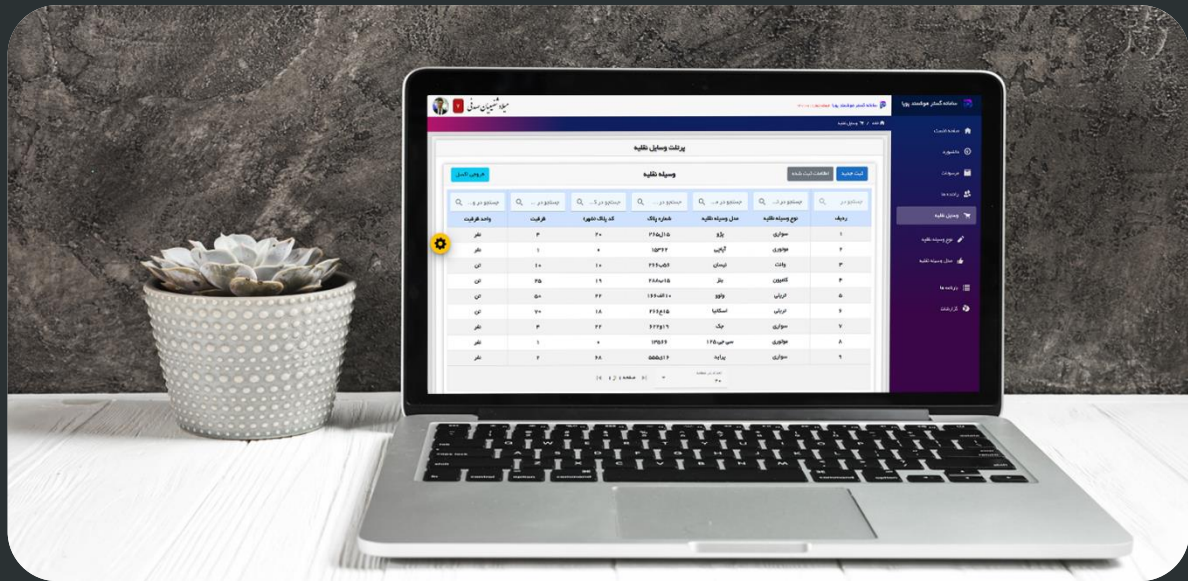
سامانه گستر هوشمند پویا

میلاد شعبان صدفی

صفحه نخست
داشبورد
درخواست
راننده ها
وسایل نقلیه
نوع وسیله نقلیه
مدل وسیله نقلیه
بارنامه ها
گزارشات

پرینت وسایل نقلیه

وسیله نقلیه

ثبت جدید
اطلاعات ثبت شده
خروجی اکسل

| ردیف | نوع وسیله نقلیه | مدل وسیله نقلیه | شماره پلاک | کد پلاک شهرد | ظرفیت | واحد ظرفیت |
|---|---|---|---|---|---|---|
| ۱ | سواری | پژو | ۱۵ال۳۶ | ۲۰ | ۴ | نفر |
| ۲ | موتوری | آپاچی | ۱۵۳۶۲ | ۰ | ۱ | نفر |
| ۳ | وانت | نیسان | ۶۶ب۵۶ | ۱۰ | ۱۰ | تن |
| ۴ | کامیون | بنز | ۷۸ب۱۵ | ۱۹ | ۲۵ | تن |
| ۵ | اتوبان | ولوو | ۱۶۶الف۱۰ | ۶۲ | ۵۰ | تن |
| ۶ | اتوبان | اسکانیا | ۲۶۶ع۱۵ | ۱۸ | ۷۰ | تن |
| ۷ | سواری | جک | ۶۲۲ی۱۹ | ۲۲ | ۴ | نفر |
| ۸ | موتوری | سی جی ۱۲۵ | ۱۳۵۶۶ | ۰ | ۱ | نفر |
| ۹ | سواری | پراید | ۵۵۵ط۱۶ | ۶۸ | ۶ | نفر |

تعداد در صفحه
۲۰